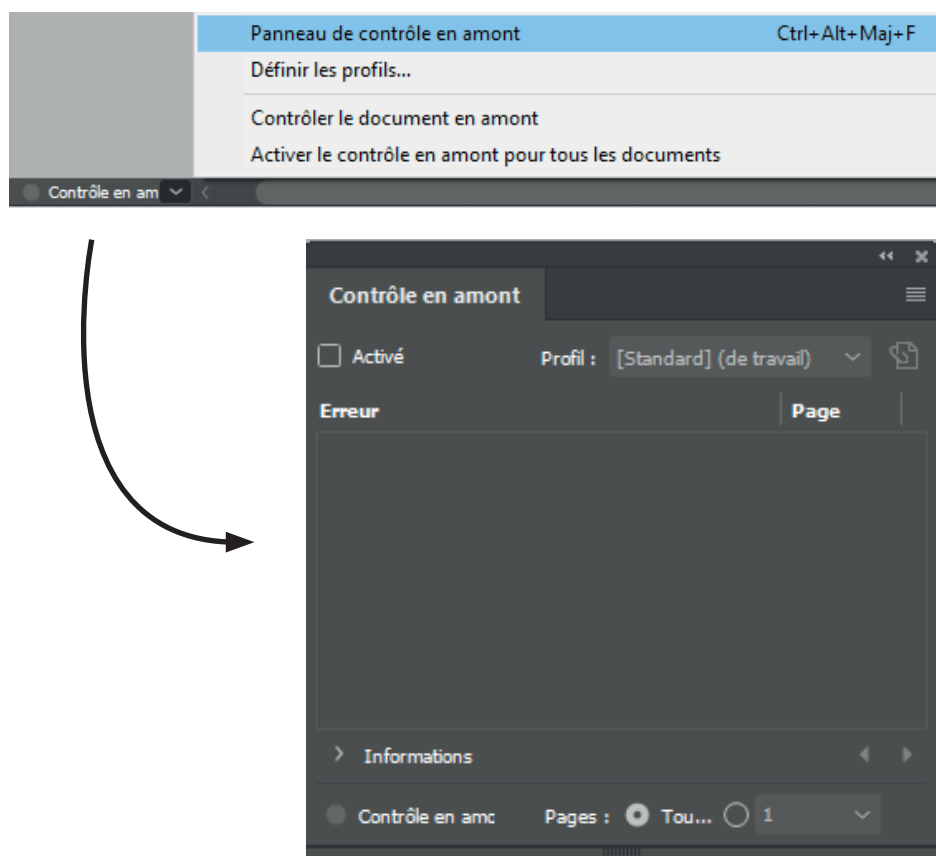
Panneau de contrôle en amont Ctrl+Alt+Maj+F
Définir les profils...
Contrôler le document en amont
Activer le contrôle en amont pour tous les documents

Contrôle en am

Contrôle en amont

Activé

Profil : [Standard] (de travail)

| Erreur | Page |
|---|---|

Informations

Contrôle en amc

Pages : Tou... 1